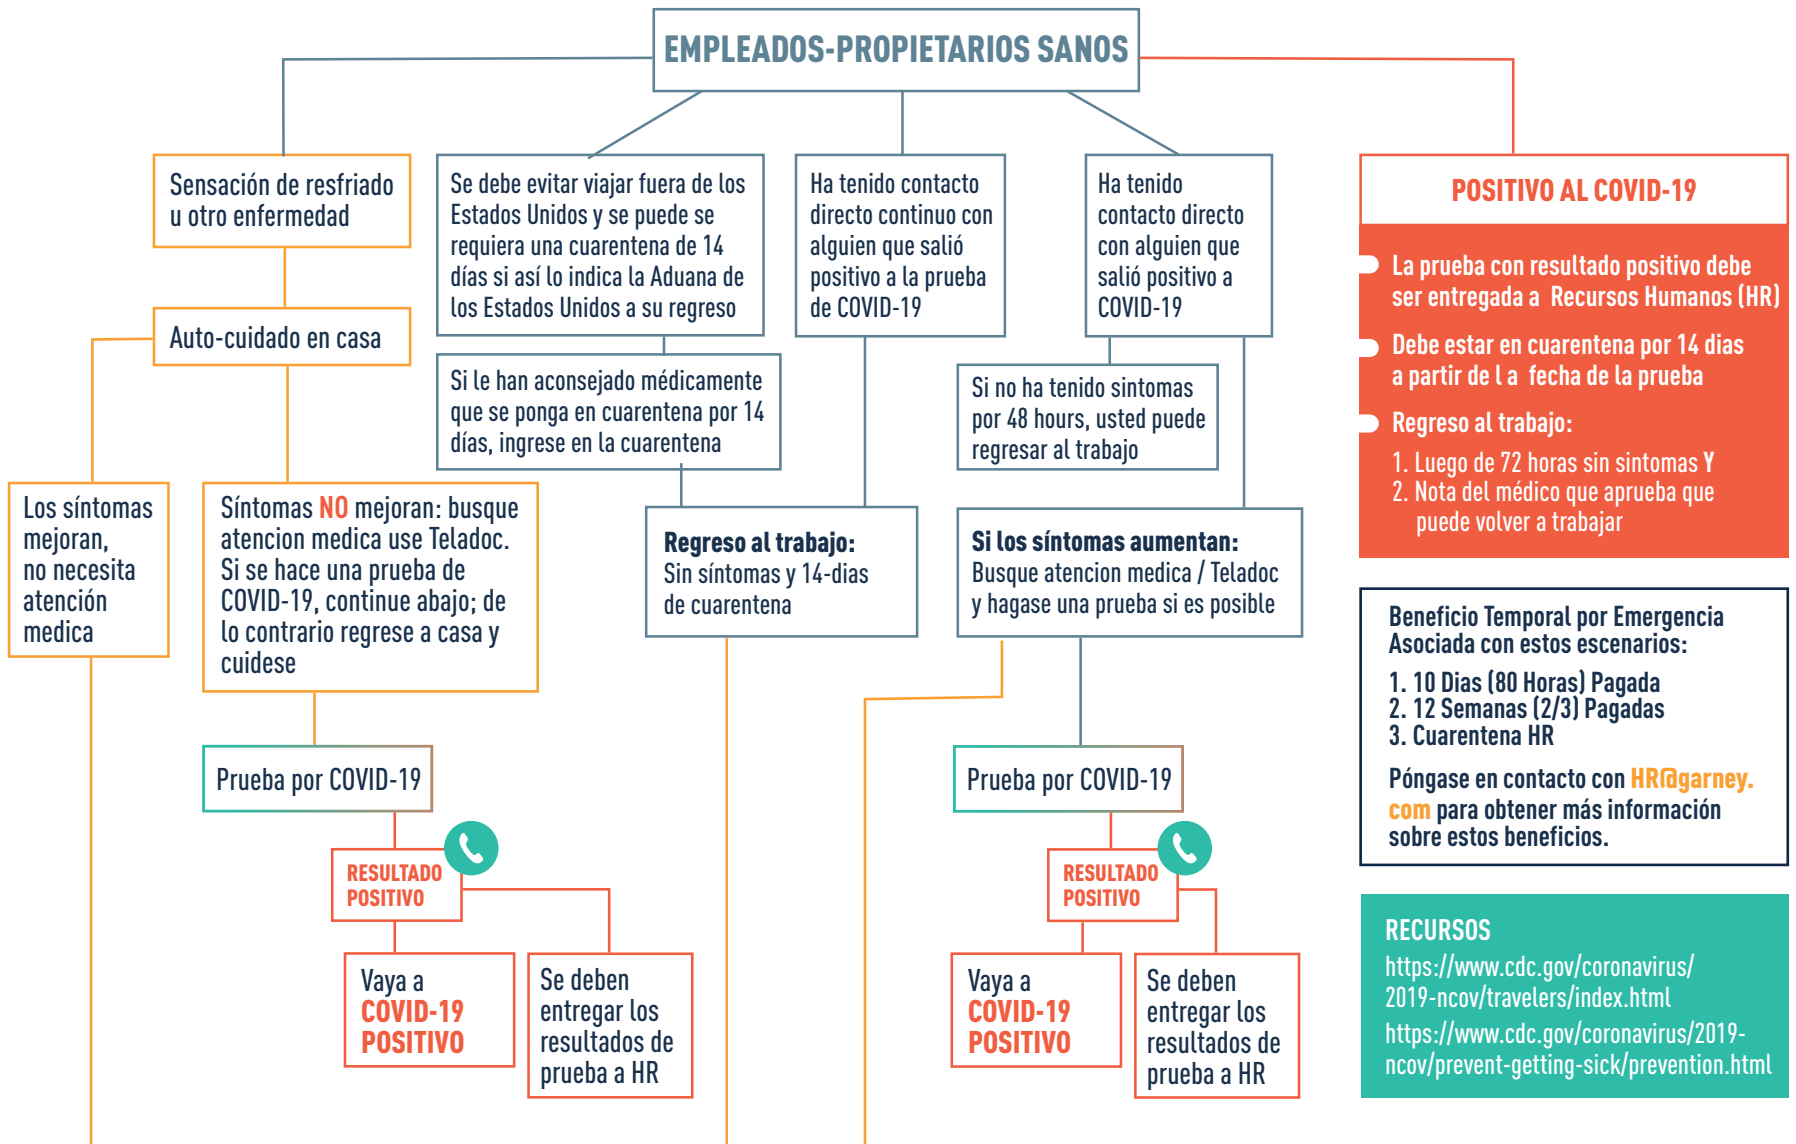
EMPLEADOS-PROPIETARIOS SANOS

Sensación de resfriado u otro enfermedad

Auto-cuidado en casa

Los síntomas mejoran, no necesita atención medica

Síntomas NO mejoran: busque atencion medica use Teladoc. Si se hace una prueba de COVID-19, continue abajo; de lo contrario regrese a casa y cuidese

Prueba por COVID-19

RESULTADO POSITIVO

Vaya a COVID-19 POSITIVO

Se deben entregar los resultados de prueba a HR

Se debe evitar viajar fuera de los Estados Unidos y se puede se requiera una cuarentena de 14 días si así lo indica la Aduana de los Estados Unidos a su regreso

Si le han aconsejado médicamente que se ponga en cuarentena por 14 días, ingrese en la cuarentena

Ha tenido contacto directo continuo con alguien que salió positivo a la prueba de COVID-19

Regreso al trabajo: Sin síntomas y 14-dias de cuarentena

Ha tenido contacto directo con alguien que salió positivo a COVID-19

Si no ha tenido sintomas por 48 hours, usted puede regresar al trabajo

Si los síntomas aumentan: Busque atencion medica / Teladoc y hagase una prueba si es posible

Prueba por COVID-19

RESULTADO POSITIVO

Vaya a COVID-19 POSITIVO

Se deben entregar los resultados de prueba a HR

POSITIVO AL COVID-19

La prueba con resultado positivo debe ser entregada a Recursos Humanos (HR)

Debe estar en cuarentena por 14 dias a partir de l a fecha de la prueba

Regreso al trabajo:
1. Luego de 72 horas sin sintomas Y
2. Nota del médico que aprueba que puede volver a trabajar

Beneficio Temporal por Emergencia Asociada con estos escenarios:
1. 10 Dias (80 Horas) Pagada
2. 12 Semanas (2/3) Pagadas
3. Cuarentena HR

Póngase en contacto con HR@garney.com para obtener más información sobre estos beneficios.

RECURSOS
https://www.cdc.gov/coronavirus/2019-ncov/travelers/index.html
https://www.cdc.gov/coronavirus/2019-ncov/prevent-getting-sick/prevention.html